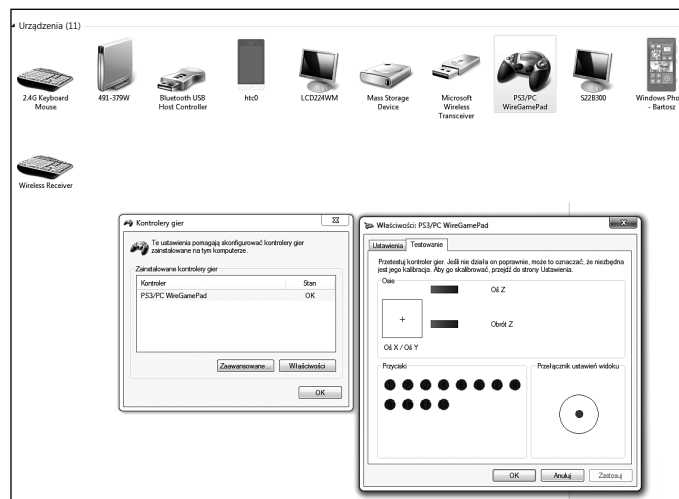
Urządzenia (11)

2.4G Keyboard Mouse

491-379W

Bluetooth USB Host Controller

htc0

LCD224WM

Mass Storage Device

Microsoft Wireless Transceiver

PS3/PC WireGamePad

S22B300

Windows Pho - Bartosz

Wireless Receiver

Kontrolery gier

Te ustawienia pomagają skonfigurować kontrolery gier zainstalowane na tym komputerze.

Zainstalowane kontrolery gier

| Kontroler | Stan |
|---|---|
| PS3/PC WireGamePad | OK |

Zaawansowane...

Właściwości

OK

Właściwości: PS3/PC WireGamePad

Ustawienia

Testowanie

Przetestuj kontroler gier. Jeśli nie działa on poprawnie, może to oznaczać, że niezbędna jest jego kalibracja. Aby go skalibrować, przejdź do strony Ustawienia.

Osie

Oś Z

Obrót Z

Oś X / Oś Y

Przyciski

Przełącznik ustawień widoku

OK

Anuluj

Zastosuj